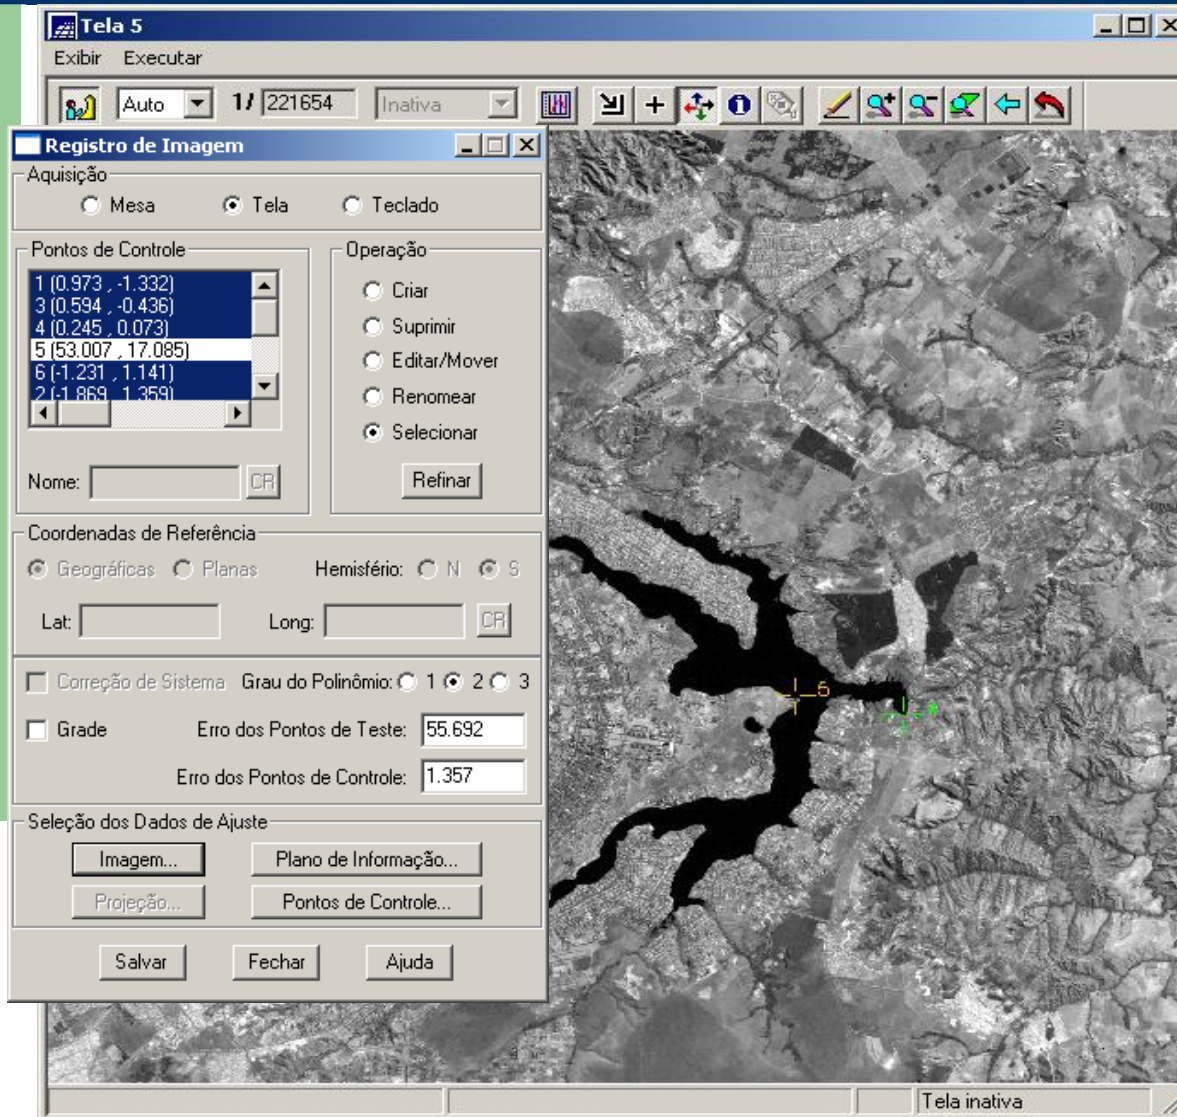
Tela 5

Exibir Executar

Auto 1/ 221654 Inativa

Registro de Imagem

Aquisição

Mesa Tela Teclado

Pontos de Controle

1 (0.973 , -1.332)
3 (0.594 , -0.436)
4 (0.245 , 0.073)
5 (53.007 , 17.085)
6 (-1.231 , 1.141)
2 (-1.869 , 1.359)

Nome: CR

Operação

Criar
Suprimir
Editar/Mover
Renomear
Selecionar

Refinar

Coordenadas de Referência

Geográficas Planas Hemisfério: N S

Lat: Long: CR

Correção de Sistema Grau do Polinômio: 1 2 3

Grade Erro dos Pontos de Teste: 55.692

Erro dos Pontos de Controle: 1.357

Seleção dos Dados de Ajuste

Imagem... Plano de Informação...

Projeção... Pontos de Controle...

Salvar Fechar Ajuda

5

Tela inativa